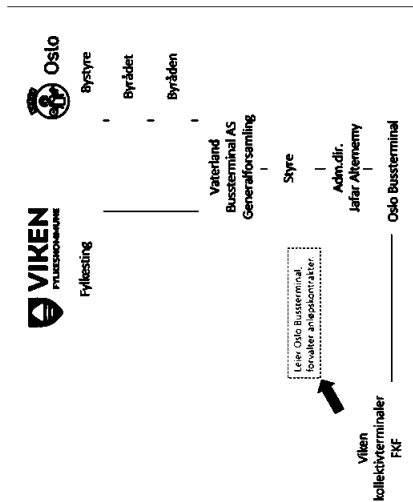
VIKEN
FYLKESKOMMUNE

Fylkesting

Oslo

Bystyre

Byrådet

Byråden

Vaterland Bussterminal AS Generalforsamling

Styre

Adm.dir. Jafar Alternerny

Leier Oslo Bussterminal, forvalter anløpskontrakter.

Viken kollektivterminaler FKF

Oslo Bussterminal